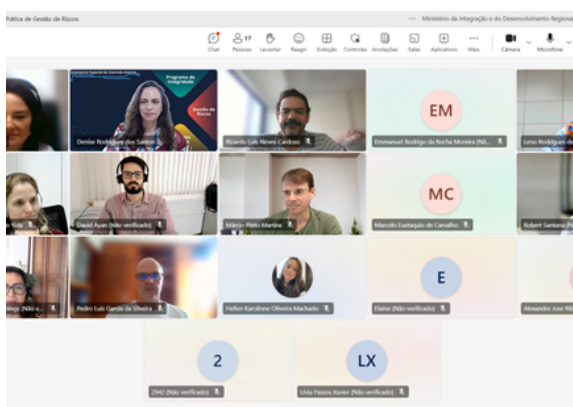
Prática de Gestão de Riscos

Ministério da Integração e do Desenvolvimento Regional

Chat
17
Pessoas
Levantar
Reagir
Exibição
Controles
Anotações
Salas
Aplicativos
Mais
Câmera
Microfone

Programa de Integridade
Gestão de Riscos

Denise Rodrigues dos Santos
Ricardo Luis Neves Cardoso
EM
Emmanuel Rodrigo da Rocha Moreira (Nã...
Lenio Rodrigues de
Vitor
David Ayan (Não verificado)
Márcio Pinto Martins
MC
Marcello Eustaquio de Carvalho
Robert Santana (Nã
Ferreira (Não v...
Pedro Luis Garcia da Silveira
Hellen Karoliine Oliveira Machado
E
Elaine (Não verificado)
Alexandre Jose Rib
2
2942 (Não verificado)
LX
Livia Passos Xavier (Não verificado)